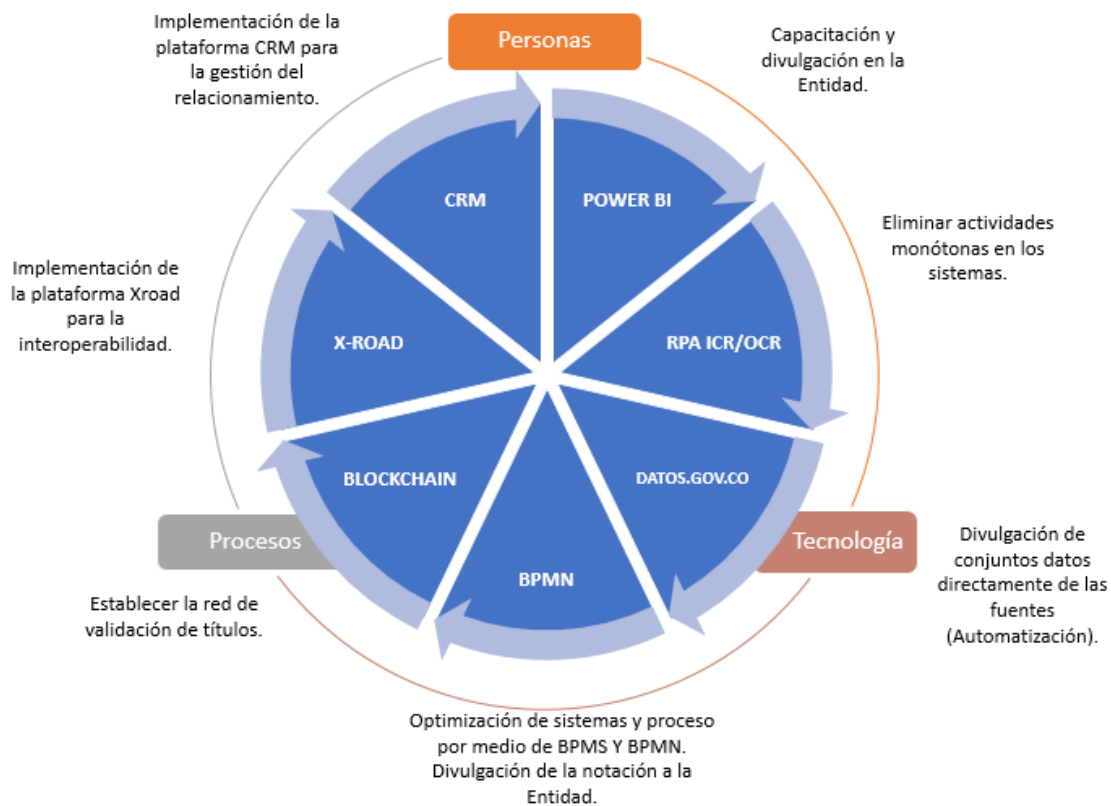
Implementación de la plataforma CRM para la gestión del relacionamiento.

Personas

Capacitación y divulgación en la Entidad.

CRM

POWER BI

Eliminar actividades monótonas en los sistemas.

Implementación de la plataforma Xroad para la interoperabilidad.

X-ROAD

RPA ICR/OCR

BLOCKCHAIN

DATOS.GOV.CO

Procesos

Tecnología

BPMN

Divulgación de conjuntos datos directamente de las fuentes (Automatización).

Establecer la red de validación de títulos.

Optimización de sistemas y proceso por medio de BPMS Y BPMN. Divulgación de la notación a la Entidad.